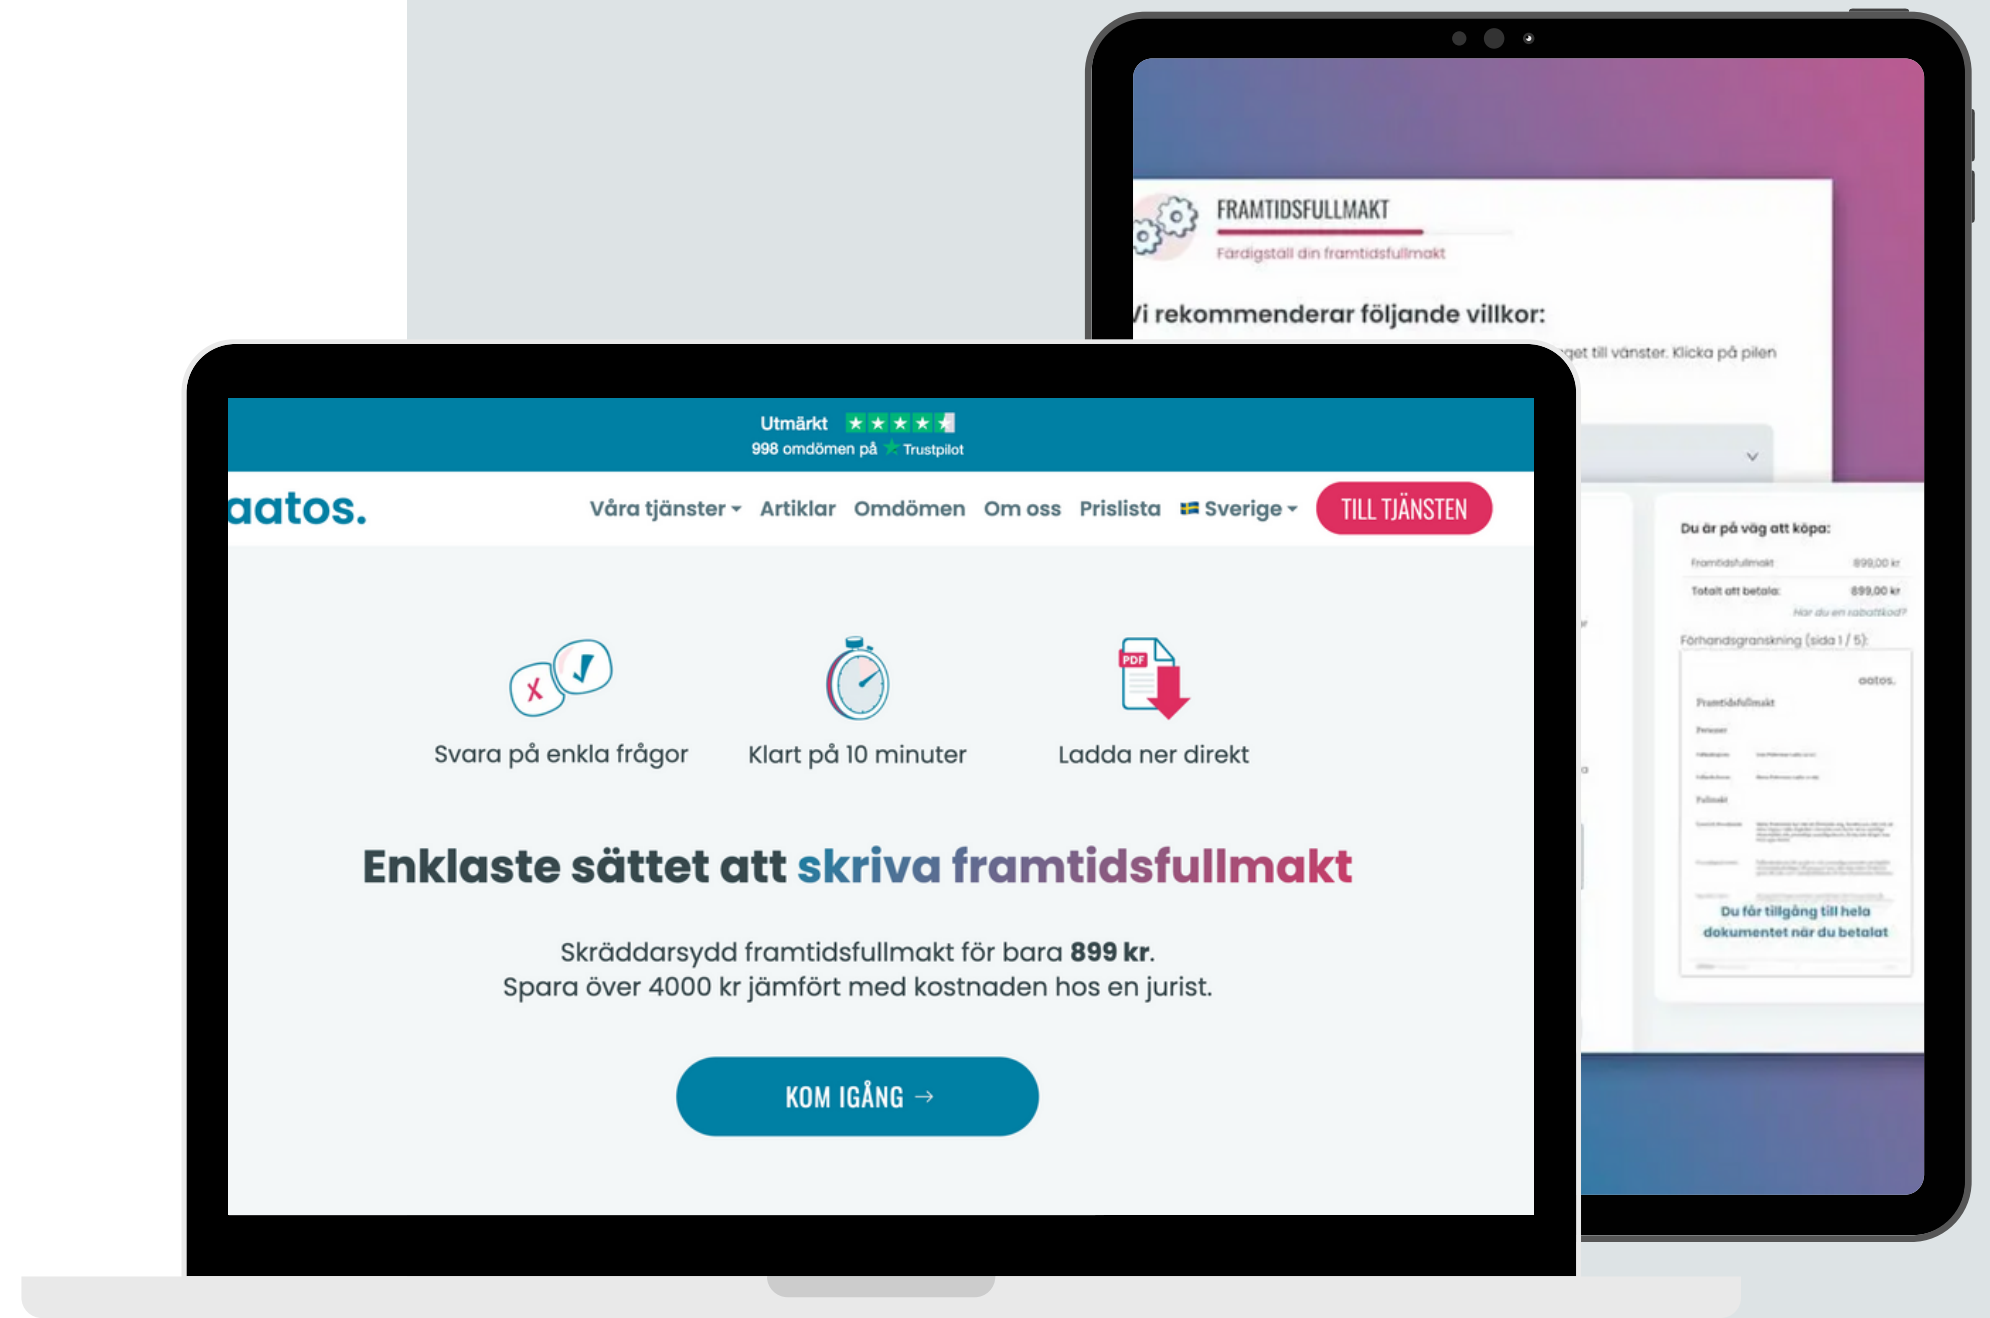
FRAMTIDSFULLMAKT

Färdigställ din framtidsfullmakt

Vi rekommenderar följande villkor:

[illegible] get till vänster. Klicka på pilen

Du är på väg att köpa:

Framtidsfullmakt 899,00 kr

Totalt att betala: 899,00 kr

Har du en rabattkod?

Förhandsgranskning (sida 1 / 5):

aatos.

Framtidsfullmakt

Du får tillgång till hela dokumentet när du betalat

Utmärkt

998 omdömen på Trustpilot

aatos.

Våra tjänster Artiklar Omdömen Om oss Prislista Sverige TILL TJÄNSTEN

Svara på enkla frågor

Klart på 10 minuter

PDF

Ladda ner direkt

Enklaste sättet att skriva framtidsfullmakt

Skräddarsydd framtidsfullmakt för bara **899 kr**.
Spara över 4000 kr jämfört med kostnaden hos en jurist.

KOM IGÅNG →